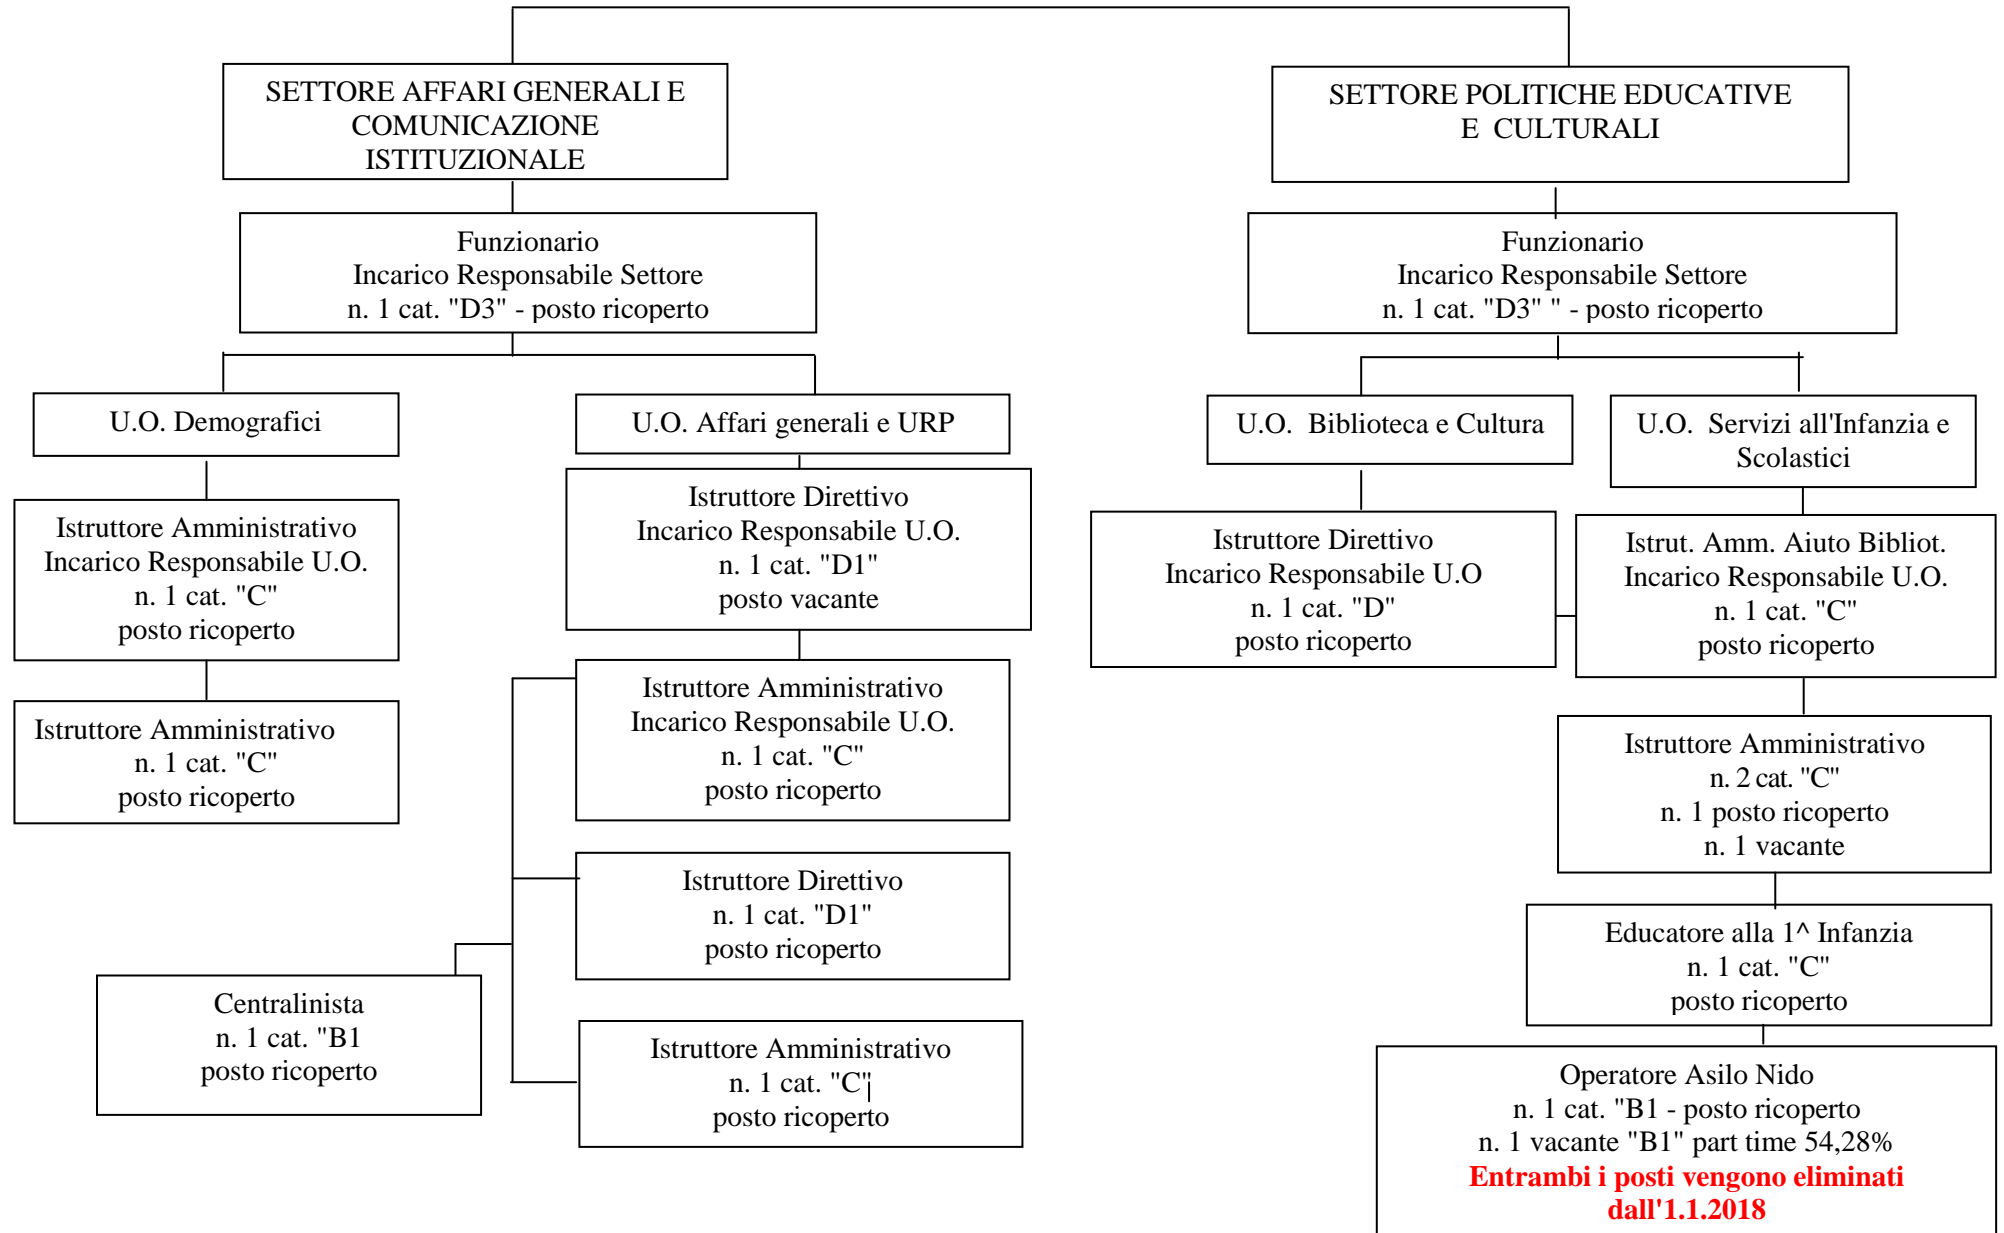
SETTORE AFFARI GENERALI E COMUNICAZIONE ISTITUZIONALE

Funzionario
Incarico Responsabile Settore
n. 1 cat. "D3" - posto ricoperto

U.O. Demografici

Istruttore Amministrativo
Incarico Responsabile U.O.
n. 1 cat. "C"
posto ricoperto

Istruttore Amministrativo
n. 1 cat. "C"
posto ricoperto

U.O. Affari generali e URP

Istruttore Direttivo
Incarico Responsabile U.O.
n. 1 cat. "D1"
posto vacante

Istruttore Amministrativo
Incarico Responsabile U.O.
n. 1 cat. "C"
posto ricoperto

Istruttore Direttivo
n. 1 cat. "D1"
posto ricoperto

Centralinista
n. 1 cat. "B1
posto ricoperto

Istruttore Amministrativo
n. 1 cat. "C"
posto ricoperto

SETTORE POLITICHE EDUCATIVE E CULTURALI

Funzionario
Incarico Responsabile Settore
n. 1 cat. "D3" " - posto ricoperto

U.O. Biblioteca e Cultura

Istruttore Direttivo
Incarico Responsabile U.O
n. 1 cat. "D"
posto ricoperto

U.O. Servizi all'Infanzia e Scolastici

Istrut. Amm. Aiuto Bibliot.
Incarico Responsabile U.O.
n. 1 cat. "C"
posto ricoperto

Istruttore Amministrativo
n. 2 cat. "C"
n. 1 posto ricoperto
n. 1 vacante

Educatore alla 1^ Infanzia
n. 1 cat. "C"
posto ricoperto

Operatore Asilo Nido
n. 1 cat. "B1 - posto ricoperto
n. 1 vacante "B1" part time 54,28%
Entrambi i posti vengono eliminati dall'1.1.2018